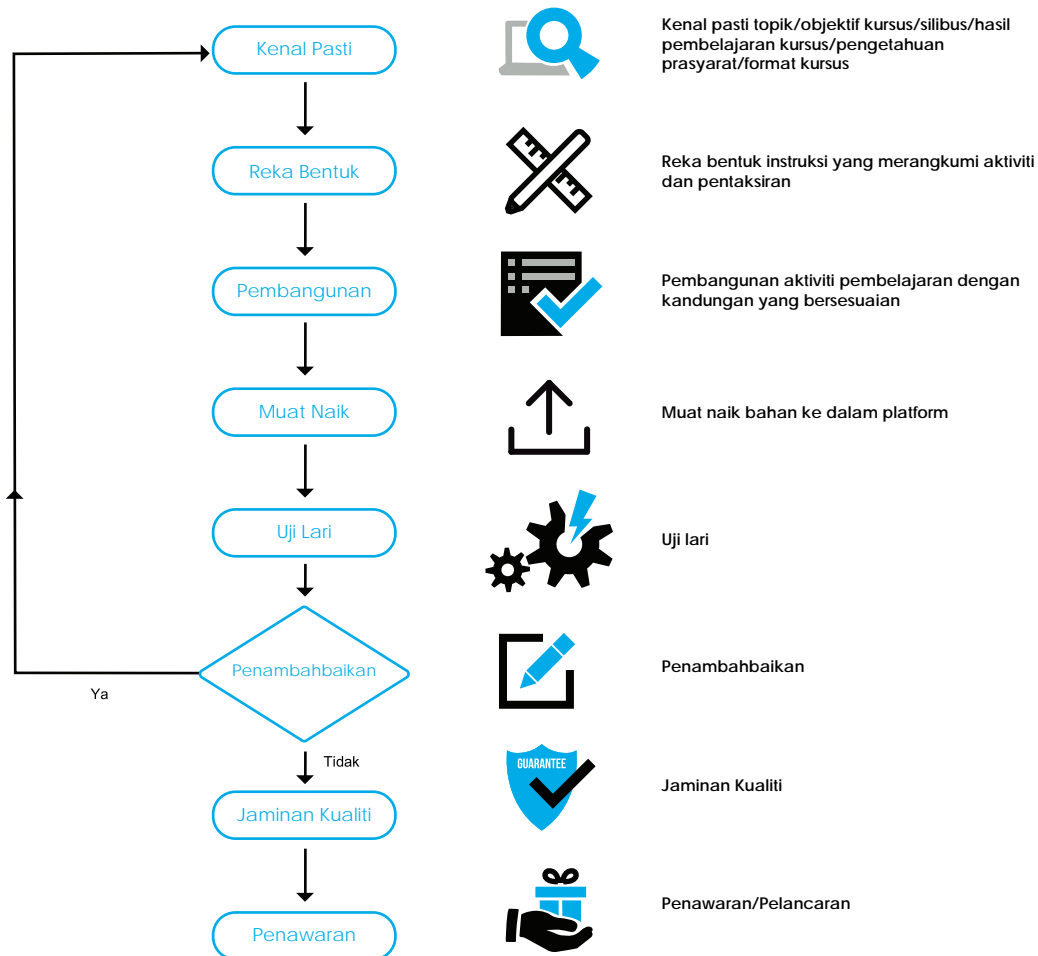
Kenal Pasti

Kenal pasti topik/objektif kursus/silibus/hasil pembelajaran kursus/pengetahuan prasyarat/format kursus

Reka Bentuk

Reka bentuk instruksi yang merangkumi aktiviti dan pentaksiran

Pembangunan

Pembangunan aktiviti pembelajaran dengan kandungan yang bersesuaian

Muat Naik

Muat naik bahan ke dalam platform

Uji Lari

Uji lari

Penambahbaikan

Ya

Penambahbaikan

Tidak

Jaminan Kualiti

GUARANTEE

Jaminan Kualiti

Penawaran

Penawaran/Pelancaran